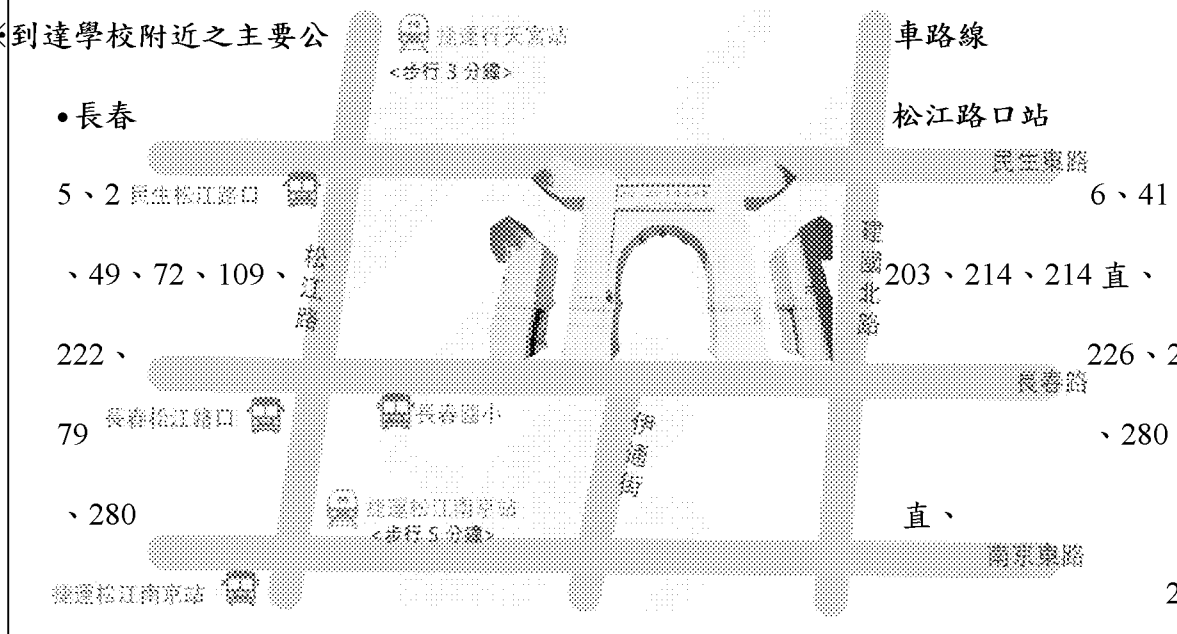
※到達學校附近之主要公車路線

捷運行天宮站
<步行3分鐘>

•長春松江路口站

民生東路

5、2 民生松江路口 6、41

、49、72、109、 松江路 建國北路 203、214、214直、

222、 226、2

長春路

79 長春松江路口 長春國小 、280

伊通街

、280 捷運松江南京站 直、
<步行5分鐘>

南京東路

捷運松江南京站 2